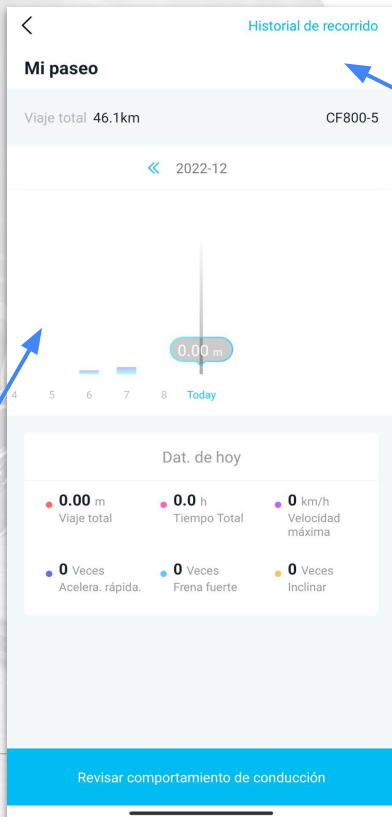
<
Historial de recorrido

Mi paseo

Viaje total 46.1km
CF800-5

« 2022-12

0.00 m

4 5 6 7 8 Today

Dat. de hoy

0.00 m
Viaje total

0.0 h
Tiempo Total

0 km/h
Velocidad máxima

0 Veces
Acelera. rápida.

0 Veces
Frena fuerte

0 Veces
Inclinar

Revisar comportamiento de conducción